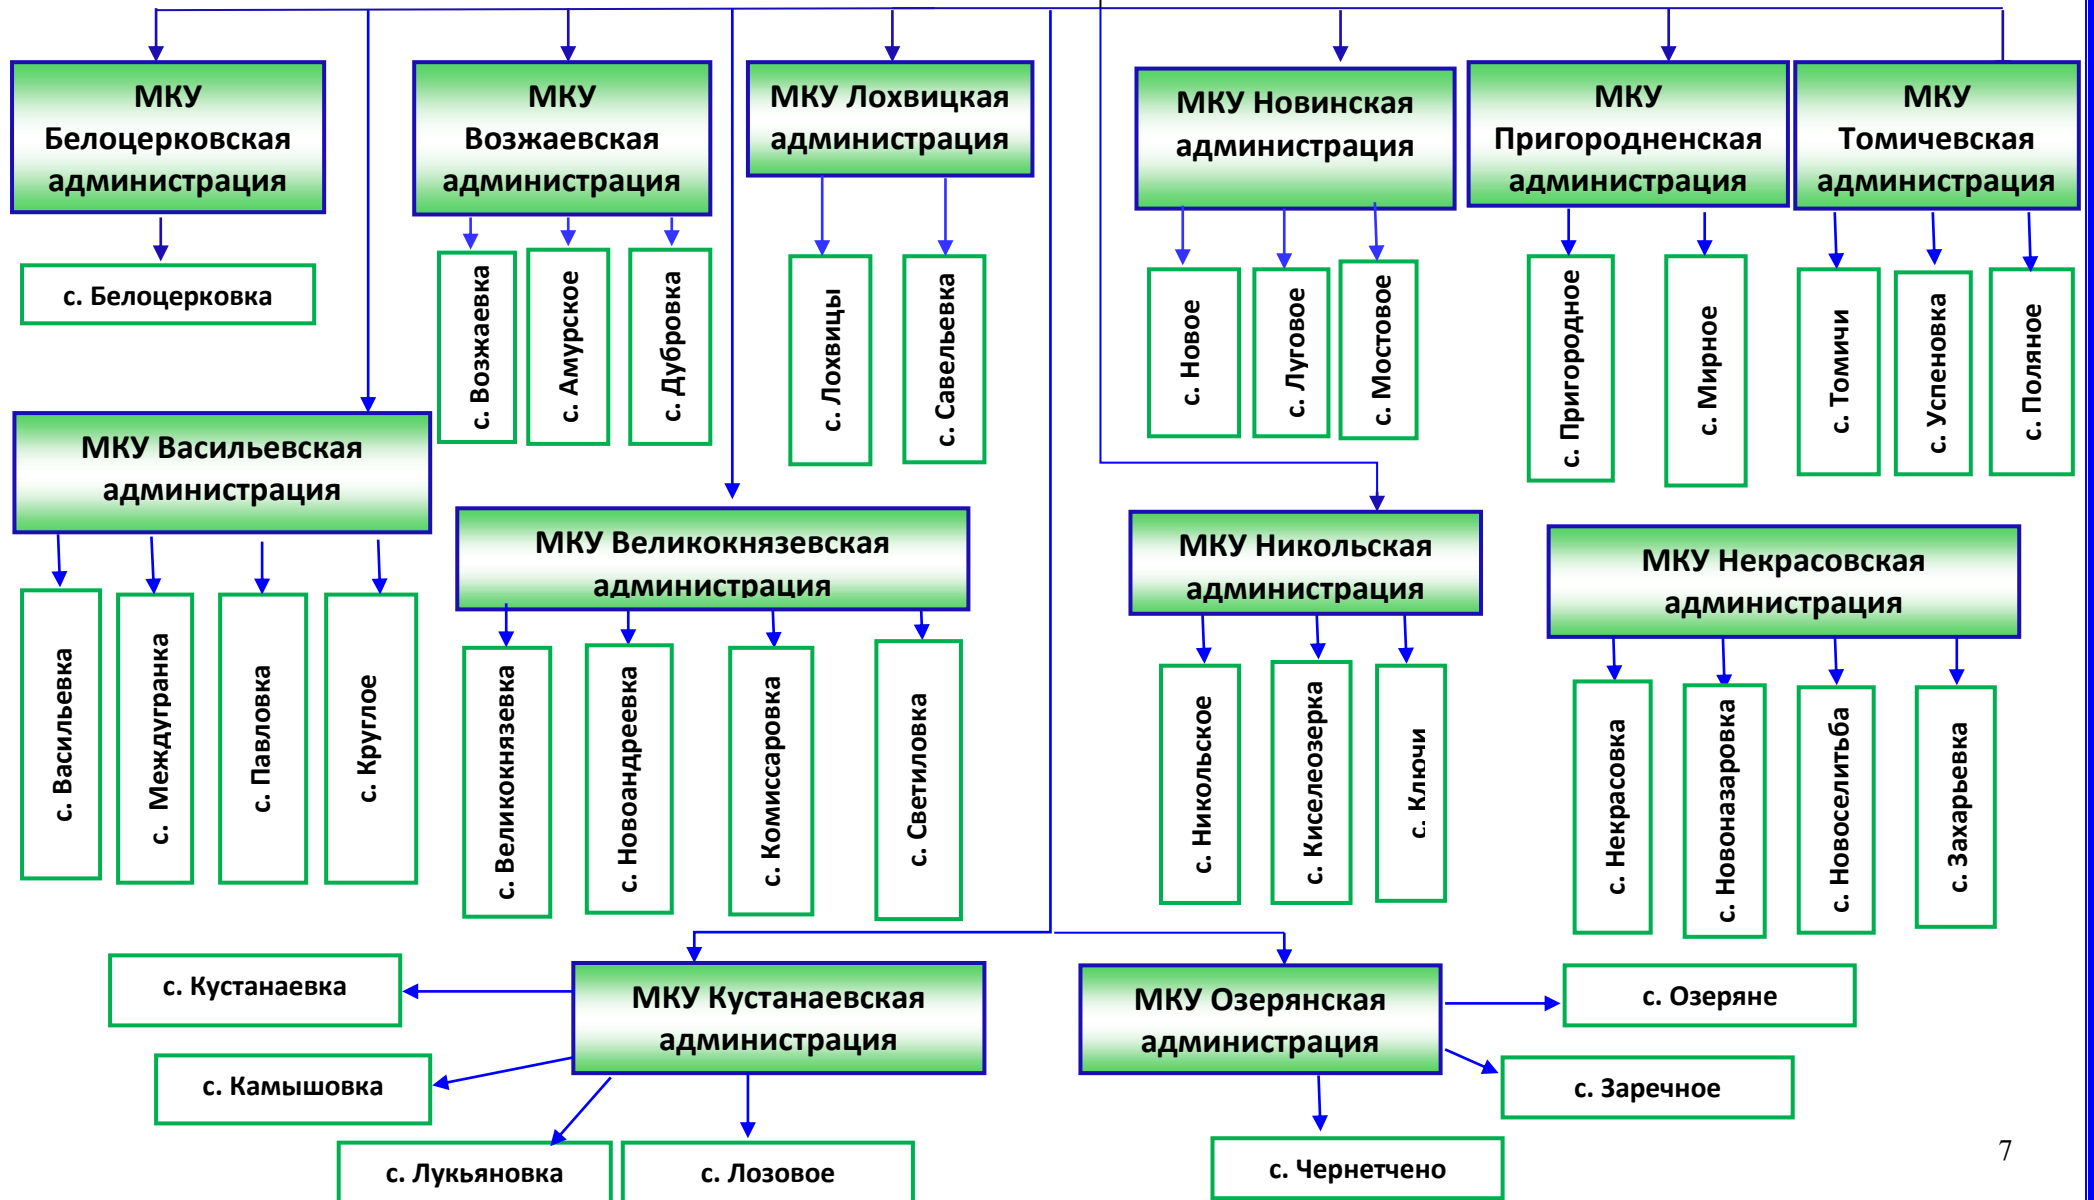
МКУ Белоцерковская администрация

с. Белоцерковка

МКУ Возжаевская администрация

с. Возжаевка

с. Амурское

с. Дубровка

МКУ Лохвицкая администрация

с. Лохвицы

с. Савельевка

МКУ Новинская администрация

с. Новое

с. Луговое

с. Мостовое

МКУ Пригородненская администрация

с. Пригородное

с. Мирное

МКУ Томичевская администрация

с. Томичи

с. Успеновка

с. Поляное

МКУ Васильевская администрация

с. Васильевка

с. Междугранка

с. Павловка

с. Круглое

МКУ Великокнязевская администрация

с. Великокнязевка

с. Новоандреевка

с. Комиссаровка

с. Светиловка

МКУ Никольская администрация

с. Никольское

с. Киселеозерка

с. Ключи

МКУ Некрасовская администрация

с. Некрасовка

с. Новоназаровка

с. Новоселитьба

с. Захарьевка

с. Кустанаевка

МКУ Кустанаевская администрация

с. Камышовка

с. Лукьяновка

с. Лозовое

МКУ Озерянская администрация

с. Озеряне

с. Заречное

с. Чернетчено

7